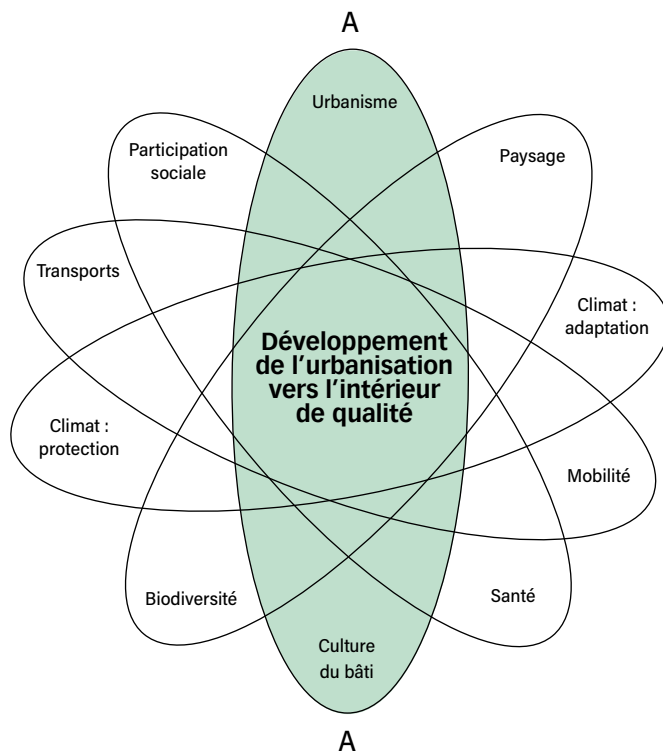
A

Urbanisme

Participation sociale

Paysage

Transports

Climat : adaptation

Développement de l’urbanisation vers l’intérieur de qualité

Climat : protection

Mobilité

Biodiversité

Santé

Culture du bâti

A